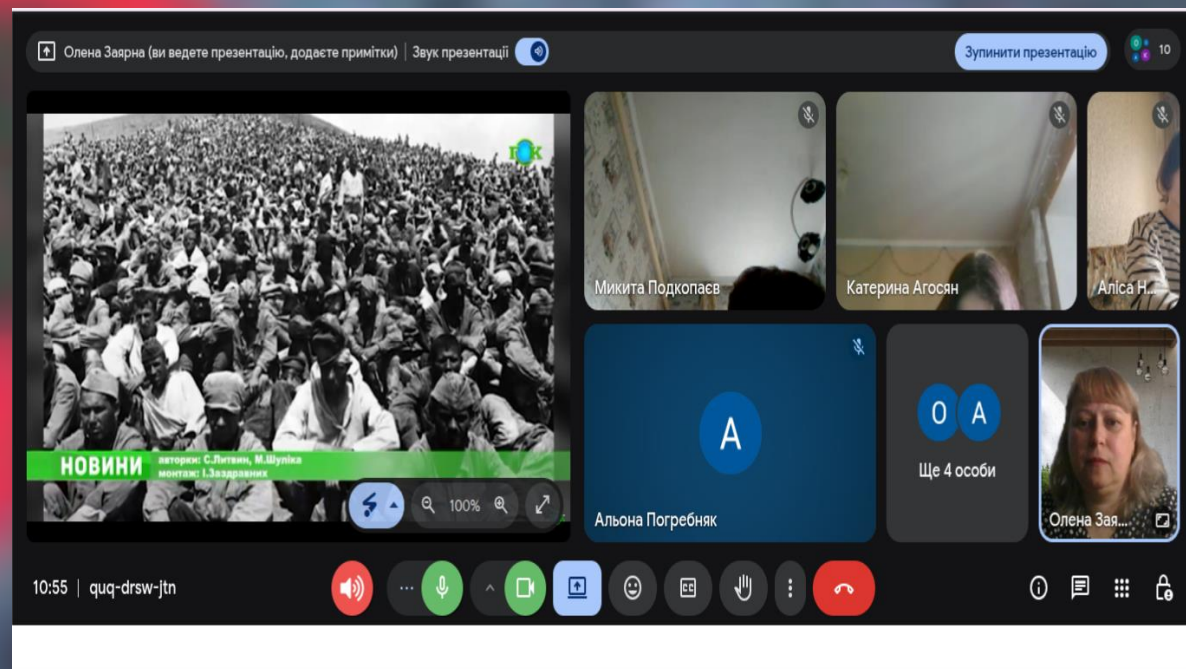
Олена Заярна (ви ведете презентацію, додаєте примітки) | Звук презентації

Зупинити презентацію

10

ПСК

НОВИНИ автори: С.Литвин, М.Шуліка монтаж: І.Заздравних

100%

Микита Подкопаєв

Катерина Агосян

Аліса Н...

A

Альона Погребняк

O A

Ще 4 особи

Олена Зая...

10:55 | quq-drsw-jtn